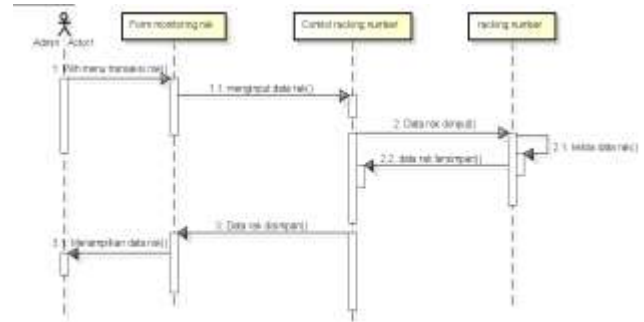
Admin : Actor1

Form monitoring rak

Control racking number

racking number

1: Pilih menu transaksi rak()

1.1: menginput data rak()

2: Data rak diinput()

2.1: kelola data rak()

2.2: data rak tersimpan()

3: Data rak disimpan()

3.1: Menampilkan data rak()